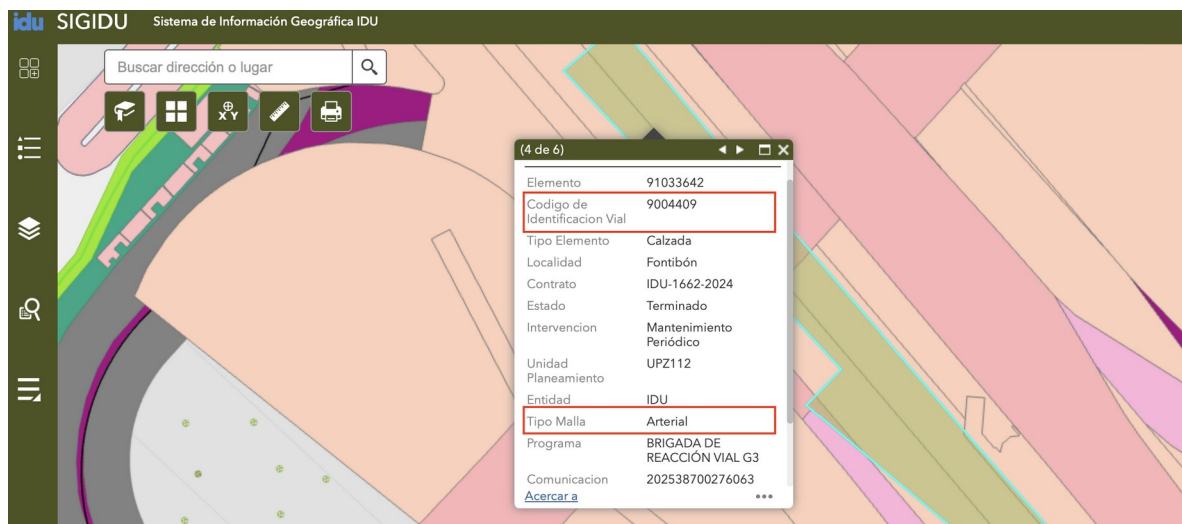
idu SIGIDU Sistema de Información Geográfica IDU

Buscar dirección o lugar

(4 de 6)

| | |
|---|---|
| Elemento | 91033642 |
| Codigo de Identificacion Vial | 9004409 |
| Tipo Elemento | Calzada |
| Localidad | Fontibón |
| Contrato | IDU-1662-2024 |
| Estado | Terminado |
| Intervencion | Mantenimiento Periódico |
| Unidad Planeamiento | UPZ112 |
| Entidad | IDU |
| Tipo Malla | Arterial |
| Programa | BRIGADA DE REACCIÓN VIAL G3 |
| Comunicacion | 202538700276063 |

Acercar a
•••